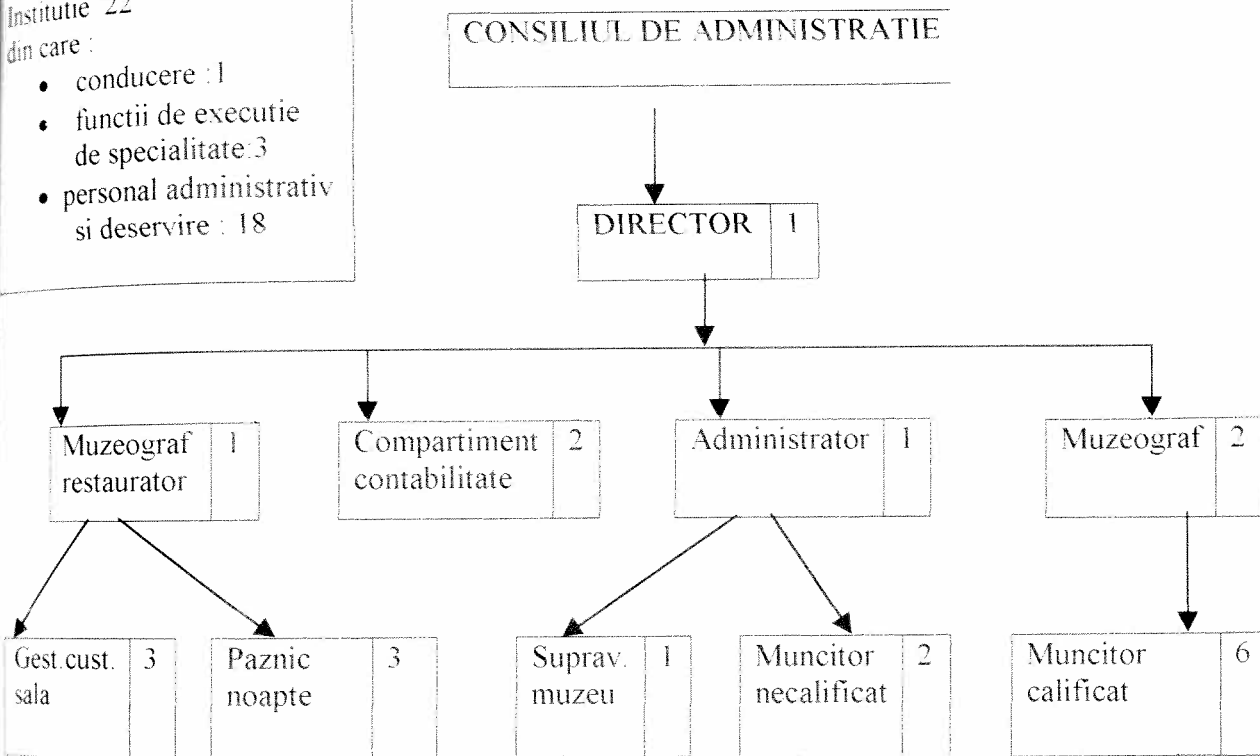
Institutie 22
din care :
• conducere : 1
• functii de executie de specialitate: 3
• personal administrativ si deservire : 18

CONSILIUL DE ADMINISTRATIE

DIRECTOR 1

Muzeograf restaurator 1

Compartiment contabilitate 2

Administrator 1

Muzeograf 2

Gest.cust. sala 3

Paznic noapte 3

Suprav. muzeu 1

Muncitor necalificat 2

Muncitor calificat 6